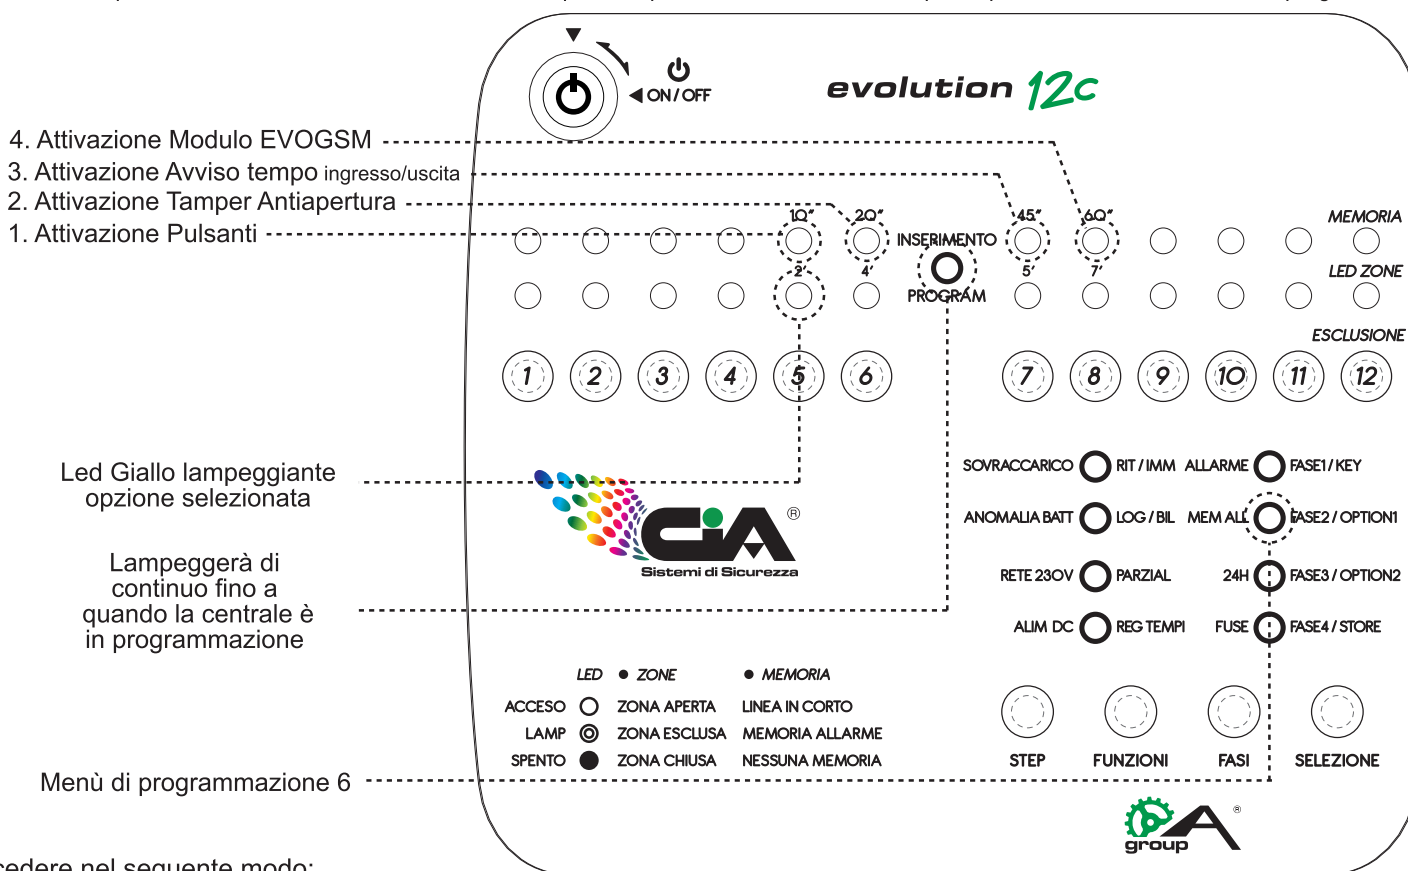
ON / OFF

evolution 12c

4. Attivazione Modulo EVOGSM
3. Attivazione Avviso tempo ingresso/uscita
2. Attivazione Tamper Antiapertura
1. Attivazione Pulsanti

10" 20" INSERIMENTO 45" 60" MEMORIA
2' 4' PROGRAM 5' 7' LED ZONE
ESCLUSIONE

1 2 3 4 5 6 7 8 9 10 11 12

Led Giallo lampeggiante opzione selezionata

Lampeggerà di continuo fino a quando la centrale è in programmazione

Sistemi di Sicurezza

SOVRACCARICO RIT / IMM ALLARME FASE1 / KEY
ANOMALIA BATT LOG / BIL MEM ALL FASE2 / OPTION1
RETE 230V PARZIAL 24H FASE3 / OPTION2
ALIM DC REG TEMPI FUSE FASE4 / STORE

| LED | • ZONE | • MEMORIA |
|---|---|---|
| ACCESO | ZONA APERTA | LINEA IN CORTO |
| LAMP | ZONA ESCLUSA | MEMORIA ALLARME |
| SPENTO | ZONA CHIUSA | NESSUNA MEMORIA |

STEP FUNZIONI FASI SELEZIONE

Menù di programmazione 6

group

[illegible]cedere nel seguente modo: